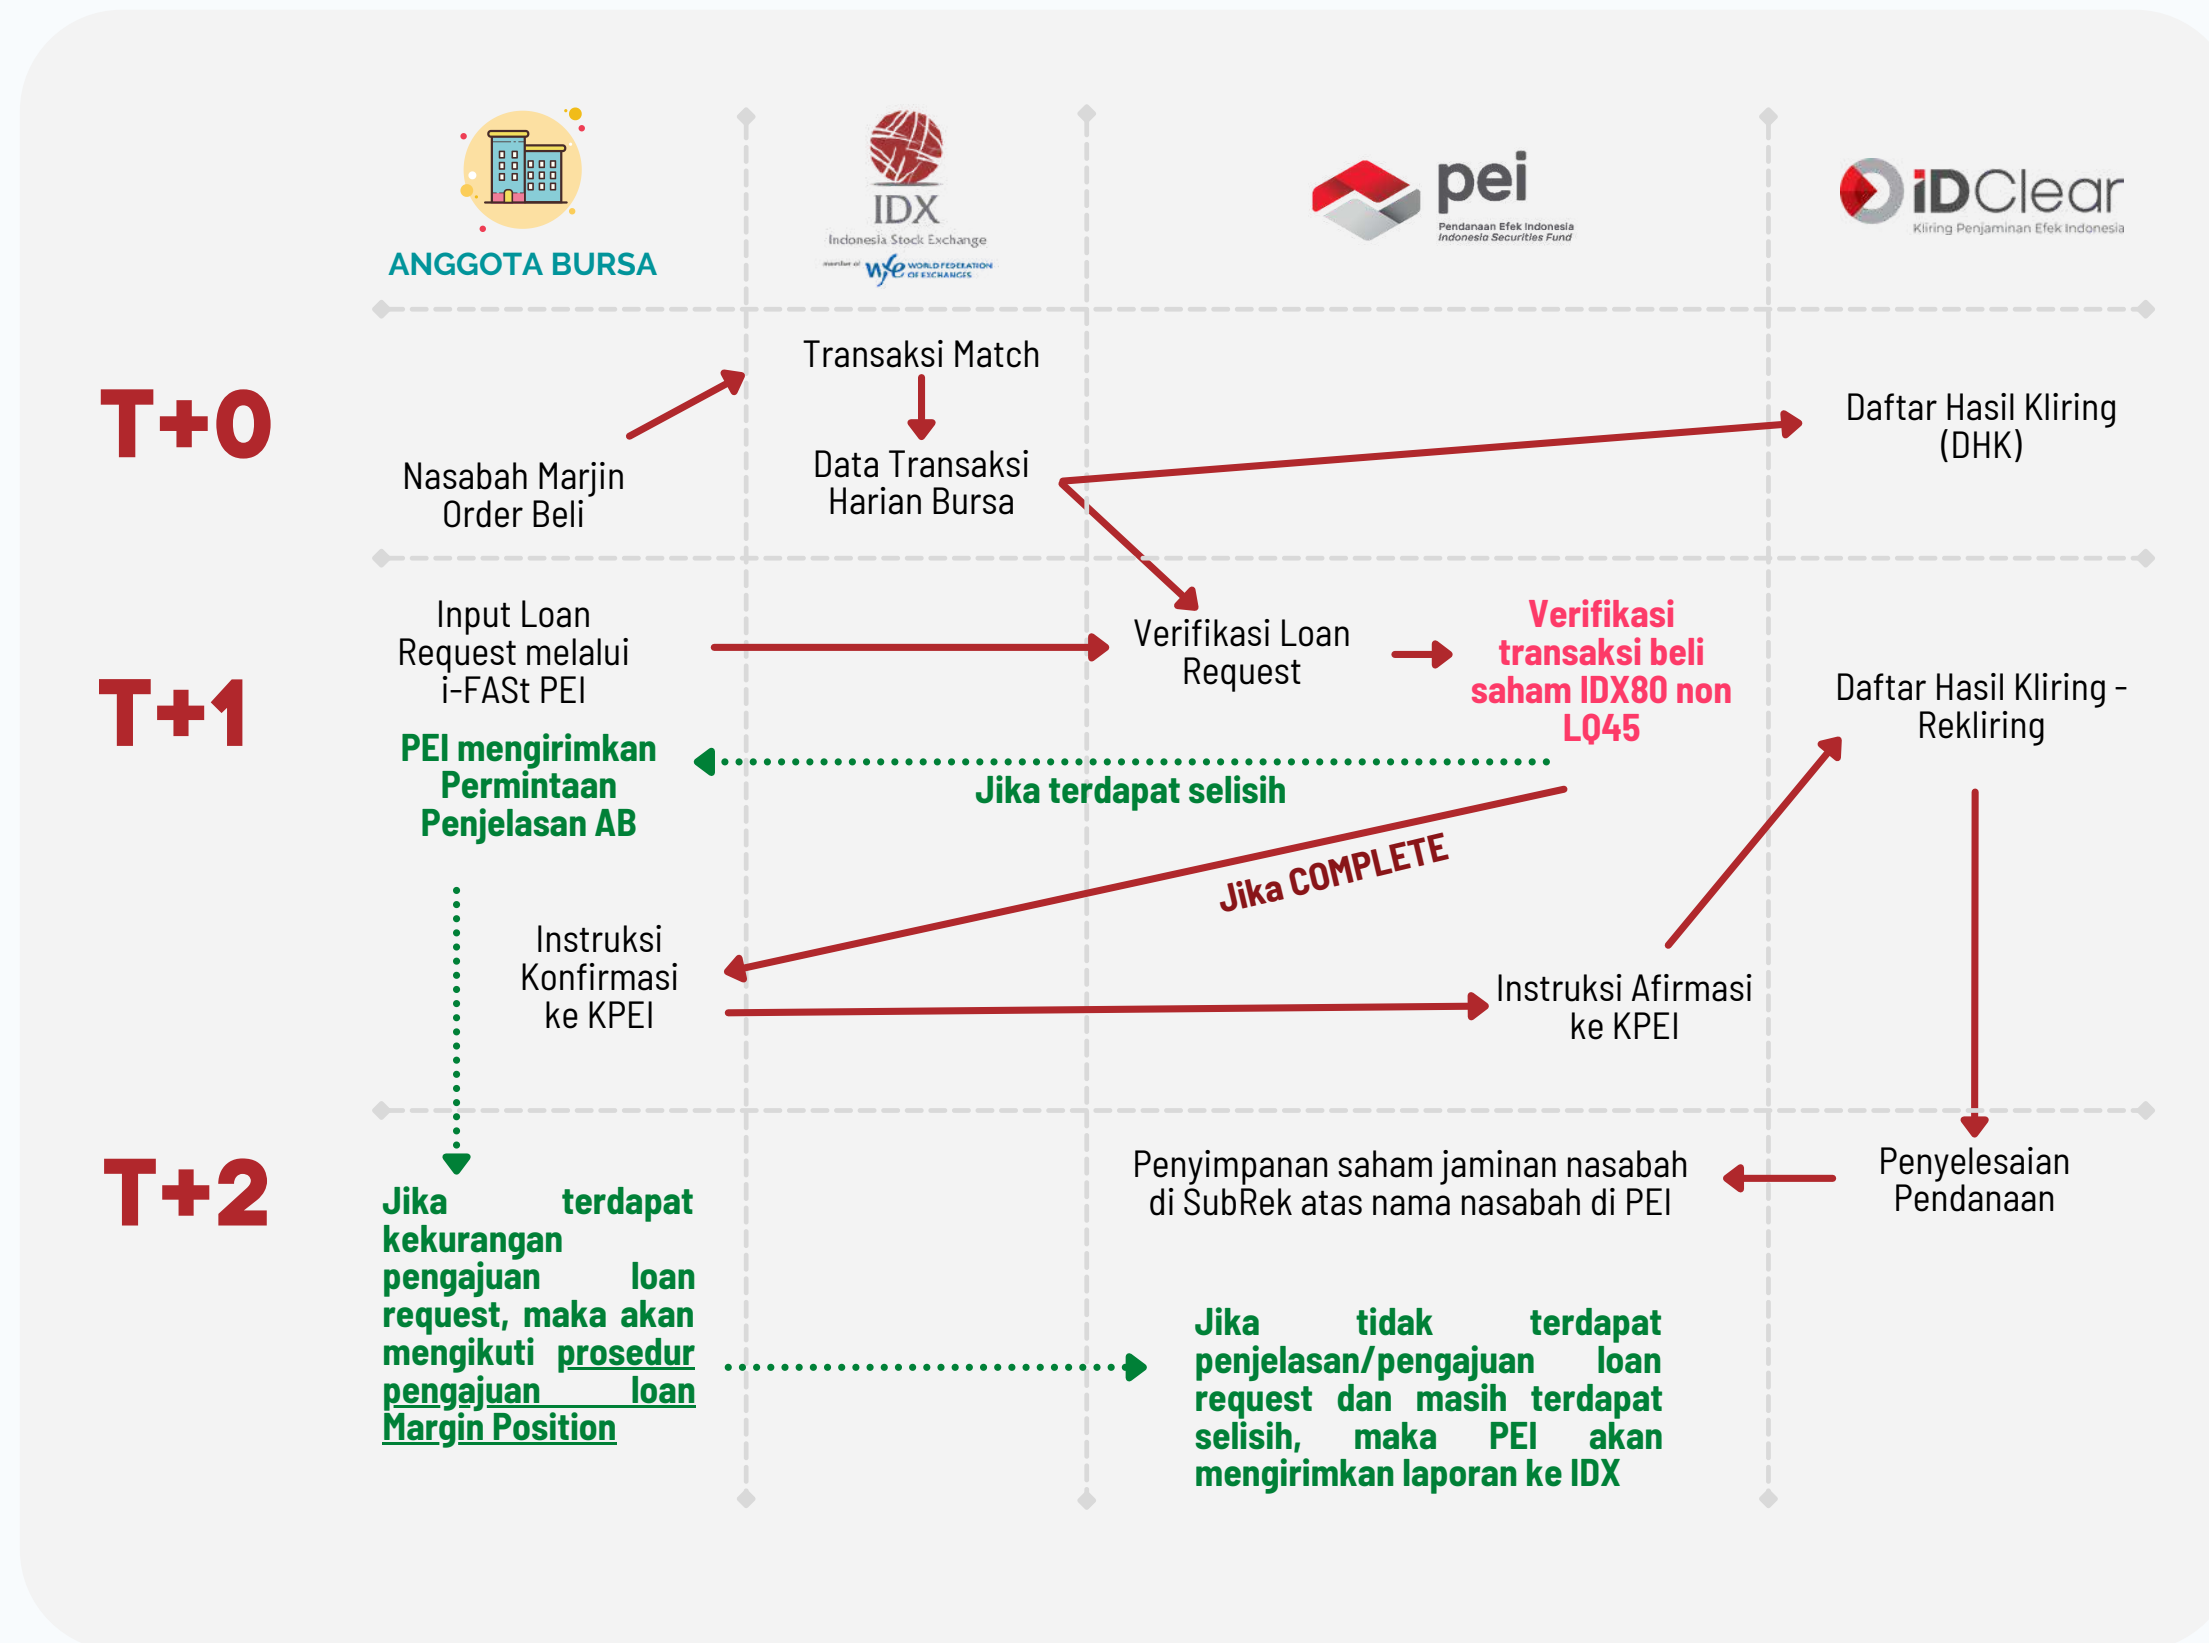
ANGGOTA BURSA

IDX
Indonesia Stock Exchange
member of WFE WORLD FEDERATION OF EXCHANGES

pei
Pendanaan Efek Indonesia
Indonesia Securities Fund

iDClear
Kliring Penjaminan Efek Indonesia

T+0

Nasabah Marjin Order Beli

Transaksi Match

Data Transaksi Harian Bursa

Daftar Hasil Kliring (DHK)

T+1

Input Loan Request melalui i-FASt PEI

Verifikasi Loan Request

Verifikasi transaksi beli saham IDX80 non LQ45

Daftar Hasil Kliring - Rekliring

PEI mengirimkan Permintaan Penjelasan AB

Jika terdapat selisih

Jika COMPLETE

Instruksi Konfirmasi ke KPEI

Instruksi Afirmasi ke KPEI

T+2

Jika terdapat kekurangan pengajuan loan request, maka akan mengikuti prosedur pengajuan loan Margin Position

Penyimpanan saham jaminan nasabah di SubRek atas nama nasabah di PEI

Penyelesaian Pendanaan

Jika tidak terdapat penjelasan/pengajuan loan request dan masih terdapat selisih, maka PEI akan mengirimkan laporan ke IDX